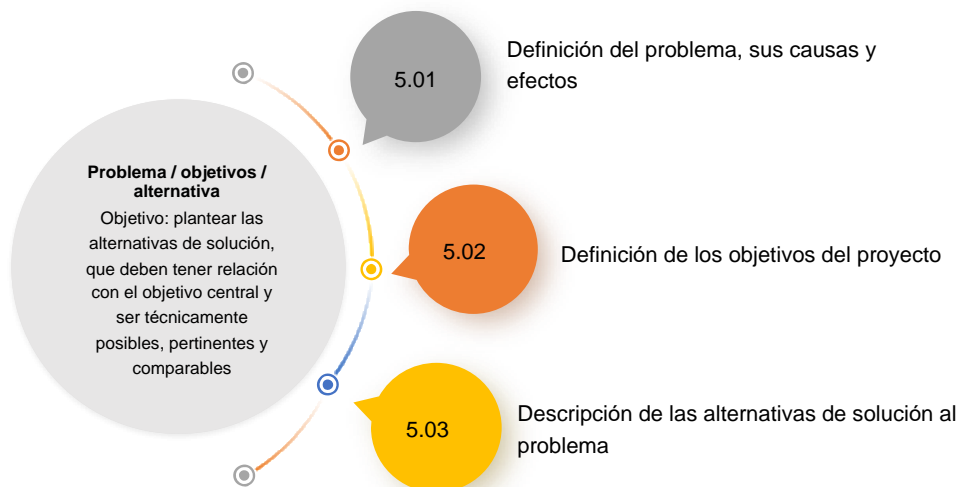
**Problema / objetivos / alternativa**

Objetivo: plantear las alternativas de solución, que deben tener relación con el objetivo central y ser técnicamente posibles, pertinentes y comparables

5.01

Definición del problema, sus causas y efectos

5.02

Definición de los objetivos del proyecto

5.03

Descripción de las alternativas de solución al problema